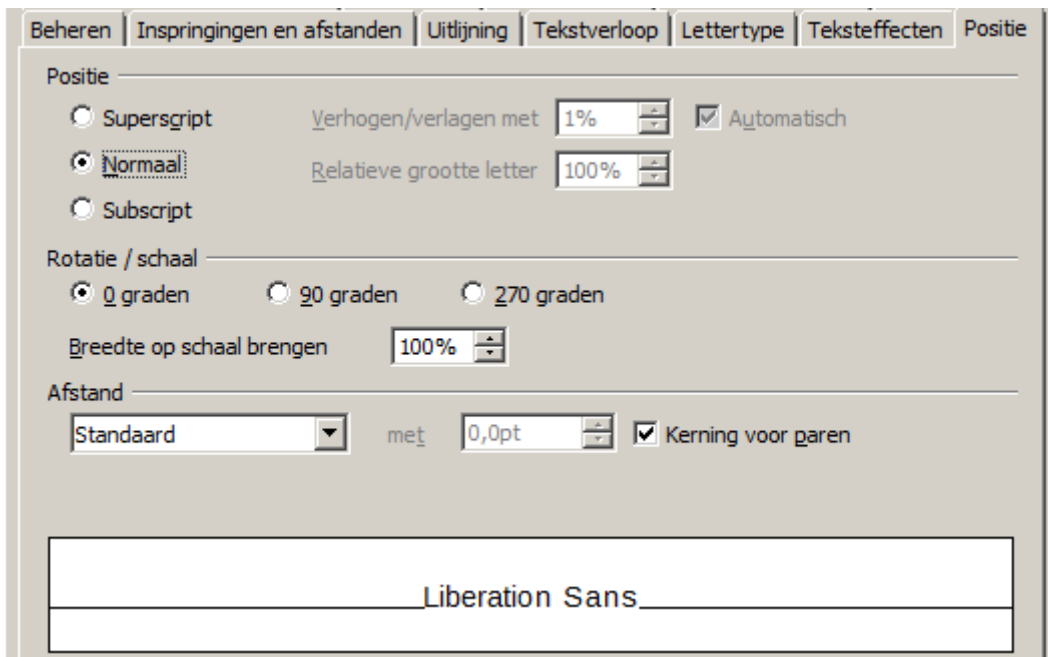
Beheren | Inspringingen en afstanden | Uitlijning | Tekstverloop | Lettertype | Teksteffecten | Positie

Positie

Superscript

Verhogen/verlagen met 1%

Automatisch

Normaal

Relatieve grootte letter 100%

Subscript

Rotatie / schaal

0 graden

90 graden

270 graden

Breedte op schaal brengen 100%

Afstand

Standaard

met 0,0pt

Kerning voor paren

Liberation Sans